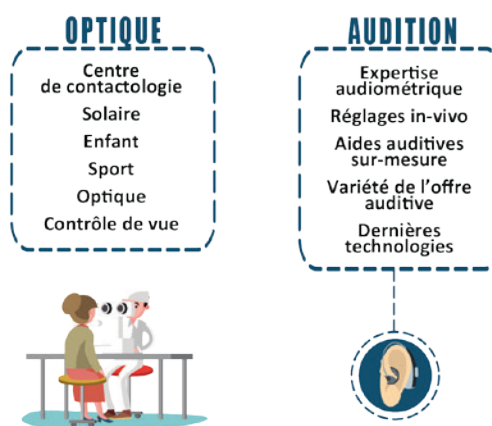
OPTIQUE

Centre de contactologie
Solaire
Enfant
Sport
Optique
Contrôle de vue

AUDITION

Expertise audiométrique
Réglages in-vivo
Aides auditives sur-mesure
Variété de l'offre auditive
Dernières technologies